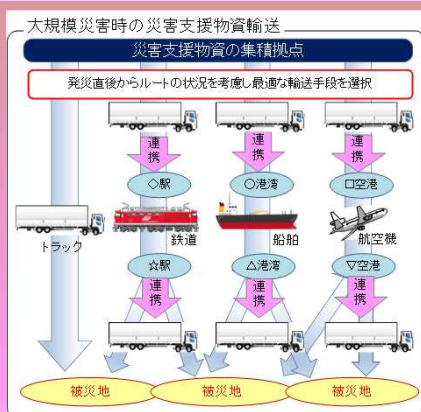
大規模災害時の災害支援物資輸送

災害支援物資の集積拠点

発災直後からルートの状況を考慮し最適な輸送手段を選択

連携

連携

連携

◇駅

○港湾

□空港

トラック

鉄道

船舶

航空機

☆駅

△港湾

▽空港

連携

連携

連携

被災地

被災地

被災地